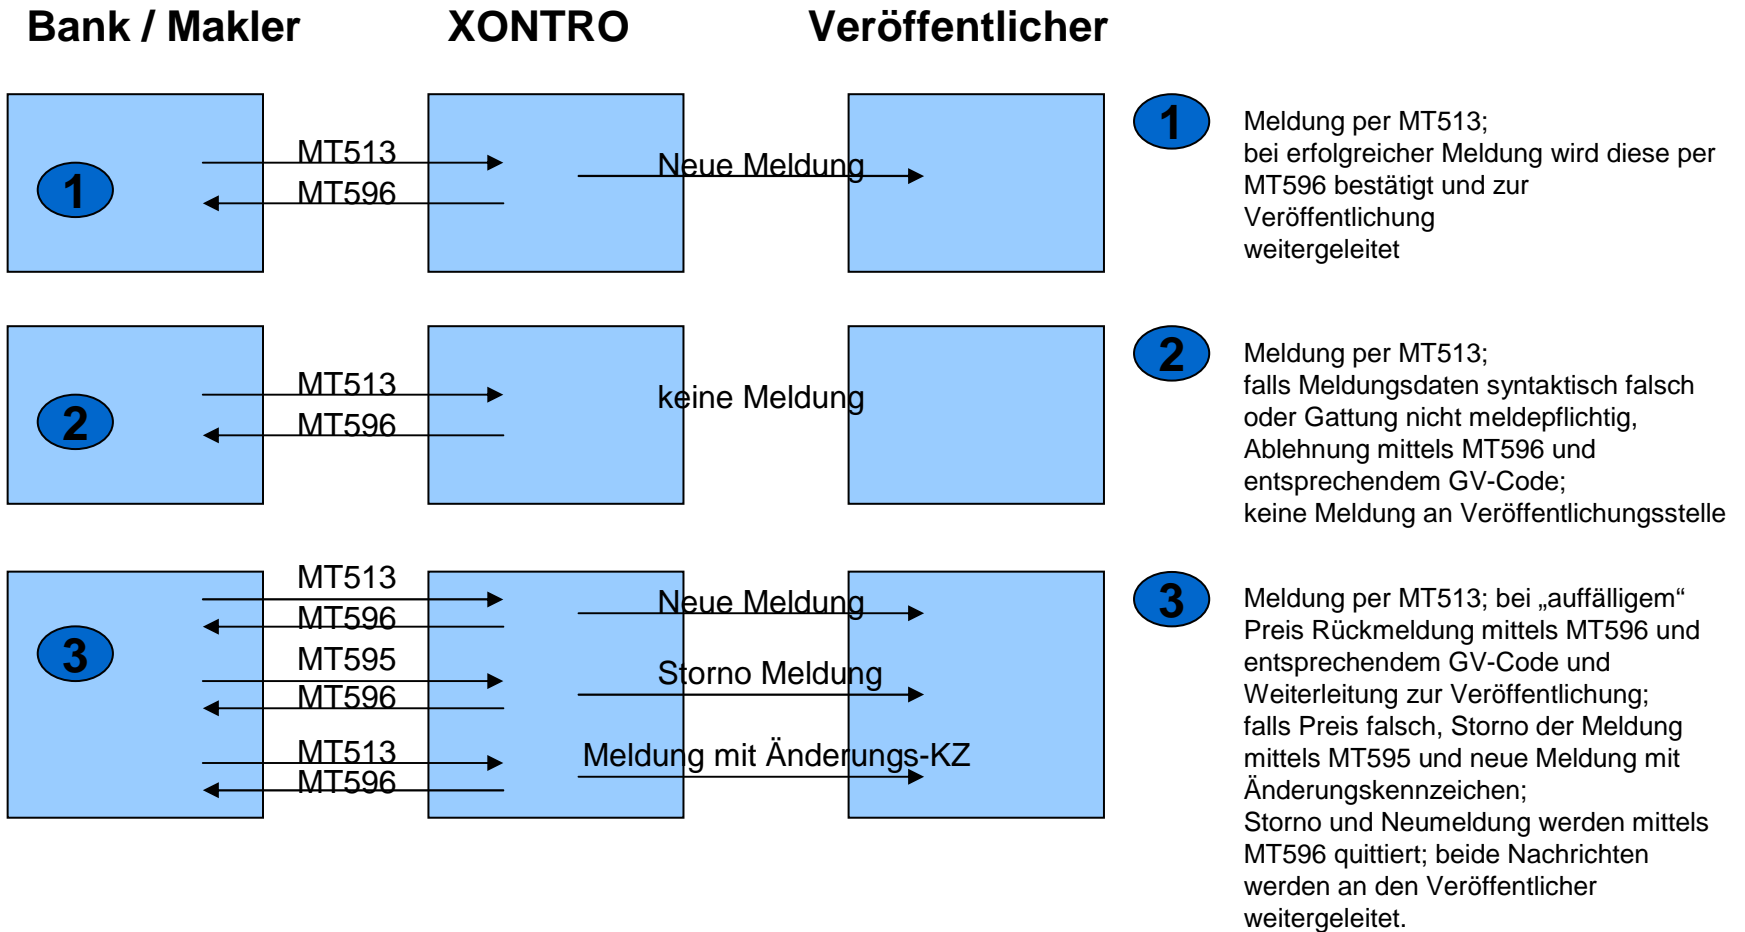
Bank / Makler XONTRO Veröffentlicher

1

MT513

MT596

Neue Meldung

1

Meldung per MT513; bei erfolgreicher Meldung wird diese per MT596 bestätigt und zur Veröffentlichung weitergeleitet

2

MT513

MT596

keine Meldung

2

Meldung per MT513; falls Meldungsdaten syntaktisch falsch oder Gattung nicht meldepflichtig, Ablehnung mittels MT596 und entsprechendem GV-Code; keine Meldung an Veröffentlichungsstelle

3

MT513

MT596

MT595

MT596

MT513

MT596

Neue Meldung

Storno Meldung

Meldung mit Änderungs-KZ

3

Meldung per MT513; bei „auffälligem“ Preis Rückmeldung mittels MT596 und entsprechendem GV-Code und Weiterleitung zur Veröffentlichung; falls Preis falsch, Storno der Meldung mittels MT595 und neue Meldung mit Änderungskennzeichen; Storno und Neumeldung werden mittels MT596 quittiert; beide Nachrichten werden an den Veröffentlicher weitergeleitet.